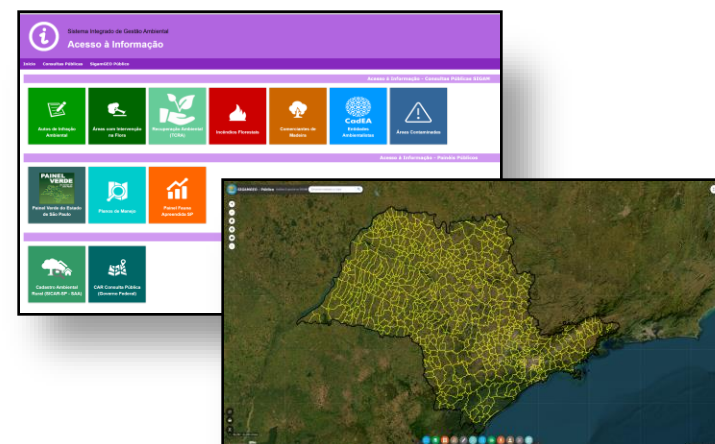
Sistema Integrado de Gestão Ambiental
Acesso à Informação

Início Consultas Públicas SigamGEO Público

Acesso à Informação - Consultas Públicas SIGAM

Autos de Infração Ambiental

Áreas com Intervenção na Flora

Recuperação Ambiental (TCRA)

Incêndios Florestais

Comerciantes de Madeira

CadEA
Entidades Ambientalistas

Áreas Contaminadas

Acesso à Informação - Painéis Públicos

PAINEL VERDE
Painel Verde do Estado de São Paulo

Planos de Manejo

Painel Fauna Ameaçada SP

Cadastro Ambiental Rural (SICAR-SP - SAA)

CAR Consulta Pública (Governo Federal)

SIGAMGEO - Público